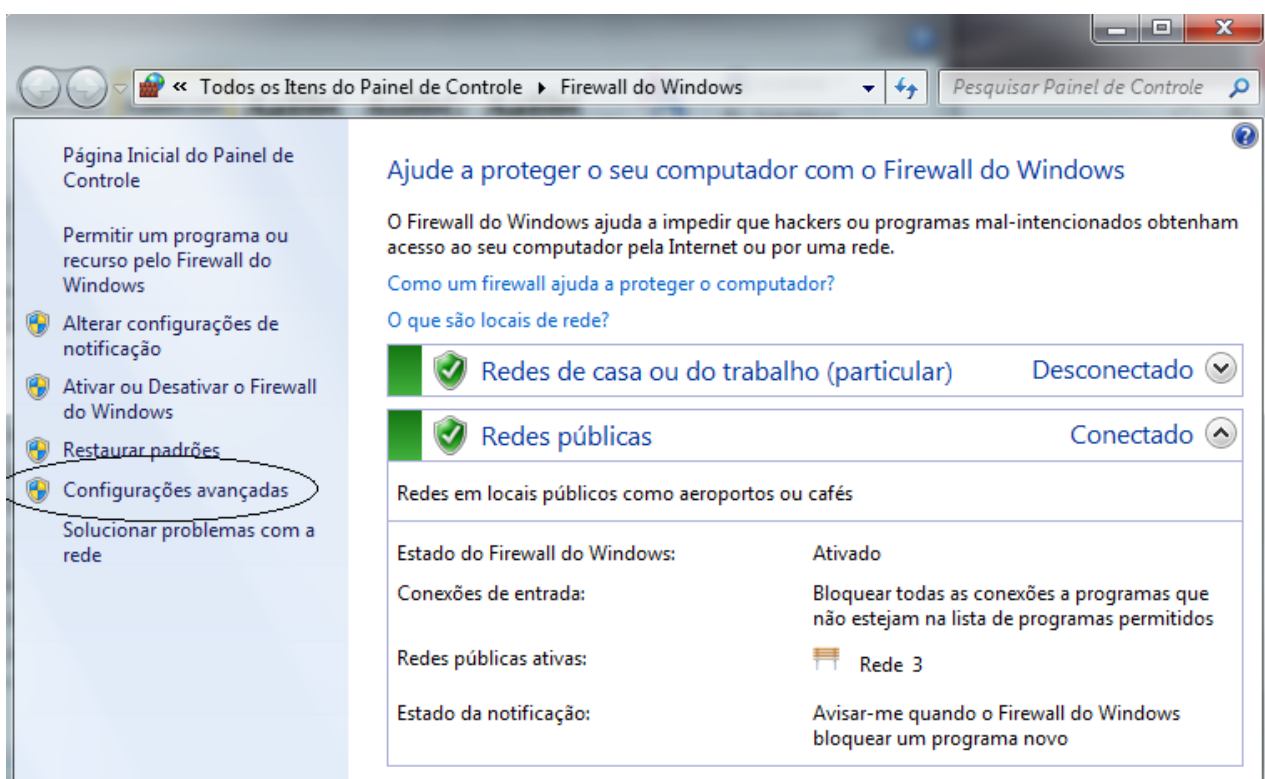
« Todos os Itens do Painel de Controle ▸ Firewall do Windows

Pesquisar Painel de Controle

Página Inicial do Painel de Controle

Permitir um programa ou recurso pelo Firewall do Windows

Alterar configurações de notificação

Ativar ou Desativar o Firewall do Windows

Restaurar padrões

Configurações avançadas

Solucionar problemas com a rede

Ajude a proteger o seu computador com o Firewall do Windows

O Firewall do Windows ajuda a impedir que hackers ou programas mal-intencionados obtenham acesso ao seu computador pela Internet ou por uma rede.

Como um firewall ajuda a proteger o computador?

O que são locais de rede?

Redes de casa ou do trabalho (particular) Desconectado

Redes públicas Conectado

Redes em locais públicos como aeroportos ou cafés

| | |
|---|---|
| Estado do Firewall do Windows: | Ativado |
| Conexões de entrada: | Bloquear todas as conexões a programas que não estejam na lista de programas permitidos |
| Redes públicas ativas: | Rede 3 |
| Estado da notificação: | Avisar-me quando o Firewall do Windows bloquear um programa novo |